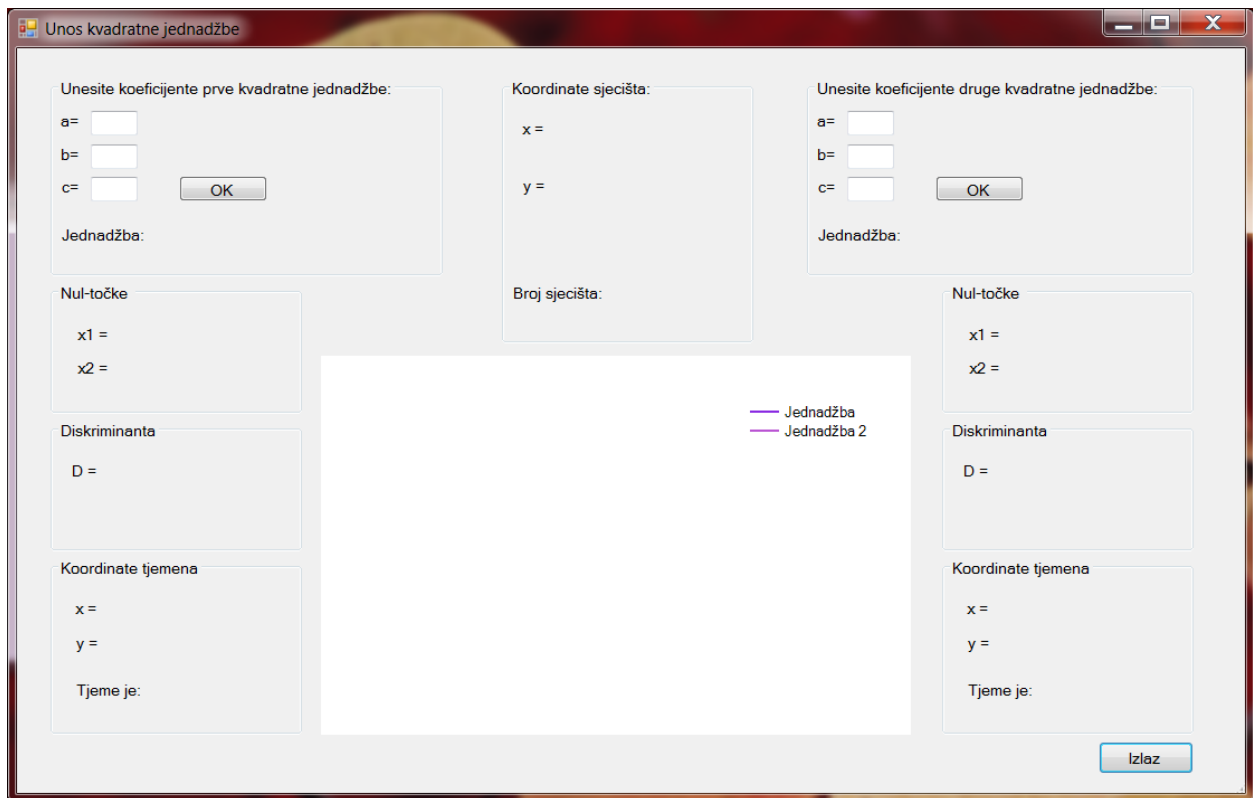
Unos kvadratne jednadžbe

Unesite koeficijente prve kvadratne jednadžbe:
a=
b=
c=
OK
Jednadžba:

Koordinate sjecišta:
x =
y =
Broj sjecišta:

Unesite koeficijente druge kvadratne jednadžbe:
a=
b=
c=
OK
Jednadžba:

Nul-točke
x1 =
x2 =

Diskriminanta
D =

Koordinate tjemena
x =
y =
Tjeme je:

Jednadžba
Jednadžba 2

Nul-točke
x1 =
x2 =

Diskriminanta
D =

Koordinate tjemena
x =
y =
Tjeme je:

Izlaz